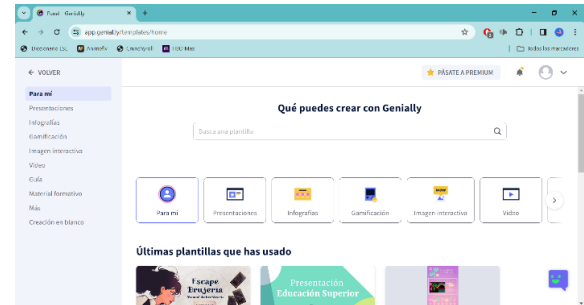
Tuwi · Genially
app.genially.com/templates/home
Descubrimiento ESL Amnesia Genially EDU Mag
Todos los marcadores
← VOLVER
PÁSATE A PREMIUM
Para mí
Presentaciones
Infografías
Gamificación
Imagen interactiva
Vídeo
Guía
Material formativo
Más
Creación en blanco
Qué puedes crear con Genially
Busca una plantilla
Para mí
Presentaciones
Infografías
Gamificación
Imagen interactiva
Vídeo
Últimas plantillas que has usado
Escape Brujería
Presentación Educación Superior